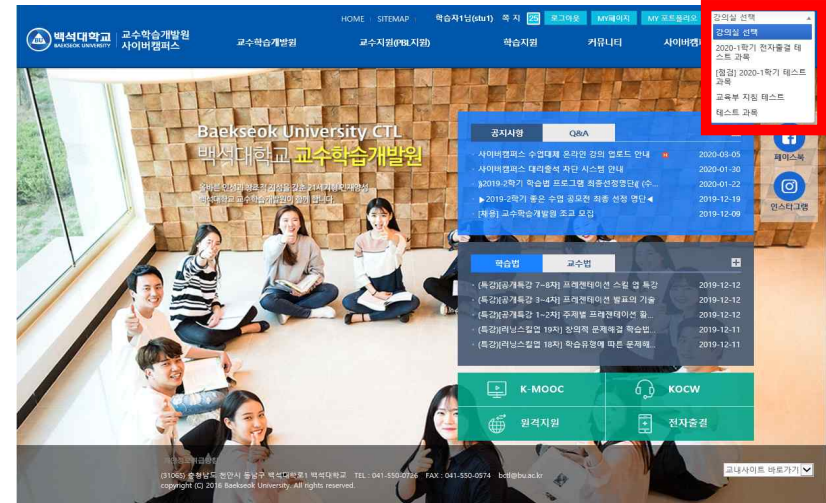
백석대학교 BAEKSEOK UNIVERSITY | 교수학습개발원 사이버캠퍼스

HOME | SITEMAP | 학습자1님(stu1) 쪽지 25 로그아웃 MY페이지 MY 포트폴리오

강의실 선택
강의실 선택
2020-1학기 전자출결 테스트 과목
[협업] 2020-1학기 테스트 과목
교육부 지침 테스트
테스트 과목

교수학습개발원 | 교수지원(PBL지원) | 학습지원 | 커뮤니티 | 사이버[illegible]

Baekseok University CTL
백석대학교 교수학습개발원

올바른 인성과 창조적 지성을 갖춘 21세기형 인재양성
백석대학교 교수학습개발원이 함께합니다.

공지사항 | Q&A

· 사이버캠퍼스 수업대체 온라인 강의 업로드 안내 N 2020-03-05
· 사이버캠퍼스 대리출석 차단 시스템 안내 2020-01-30
· [2019-2학기 학습법 프로그램 최종선정명단] (수... 2020-01-22
· ▶2019-2학기 좋은 수업 공모전 최종 선정 명단◀ 2019-12-19
· [채용] 교수학습개발원 조교 모집 2019-12-09

페이스북
인스타그램

학습법 | 교수법

· (특강)[공개특강 7~8차] 프레젠테이션 스킬 업 특강 2019-12-12
· (특강)[공개특강 3~4차] 프레젠테이션 발표의 기술 2019-12-12
· (특강)[공개특강 1~2차] 주제별 프레젠테이션 활... 2019-12-12
· (특강)[러닝스킬업 19차] 창의적 문제해결 학습법... 2019-12-11
· (특강)[러닝스킬업 18차] 학습유형에 따른 문제해... 2019-12-11

K-MOOC | KOCW
원격지원 | 전자출결

개인정보처리방침
(31065) 충청남도 천안시 동남구 백석대학로1 백석대학교 TEL : 041-550-0726 FAX : 041-550-0574 bctl@bu.ac.kr
copyright (C) 2016 Baekseok University. All rights reserved.

교내사이트 바로가기